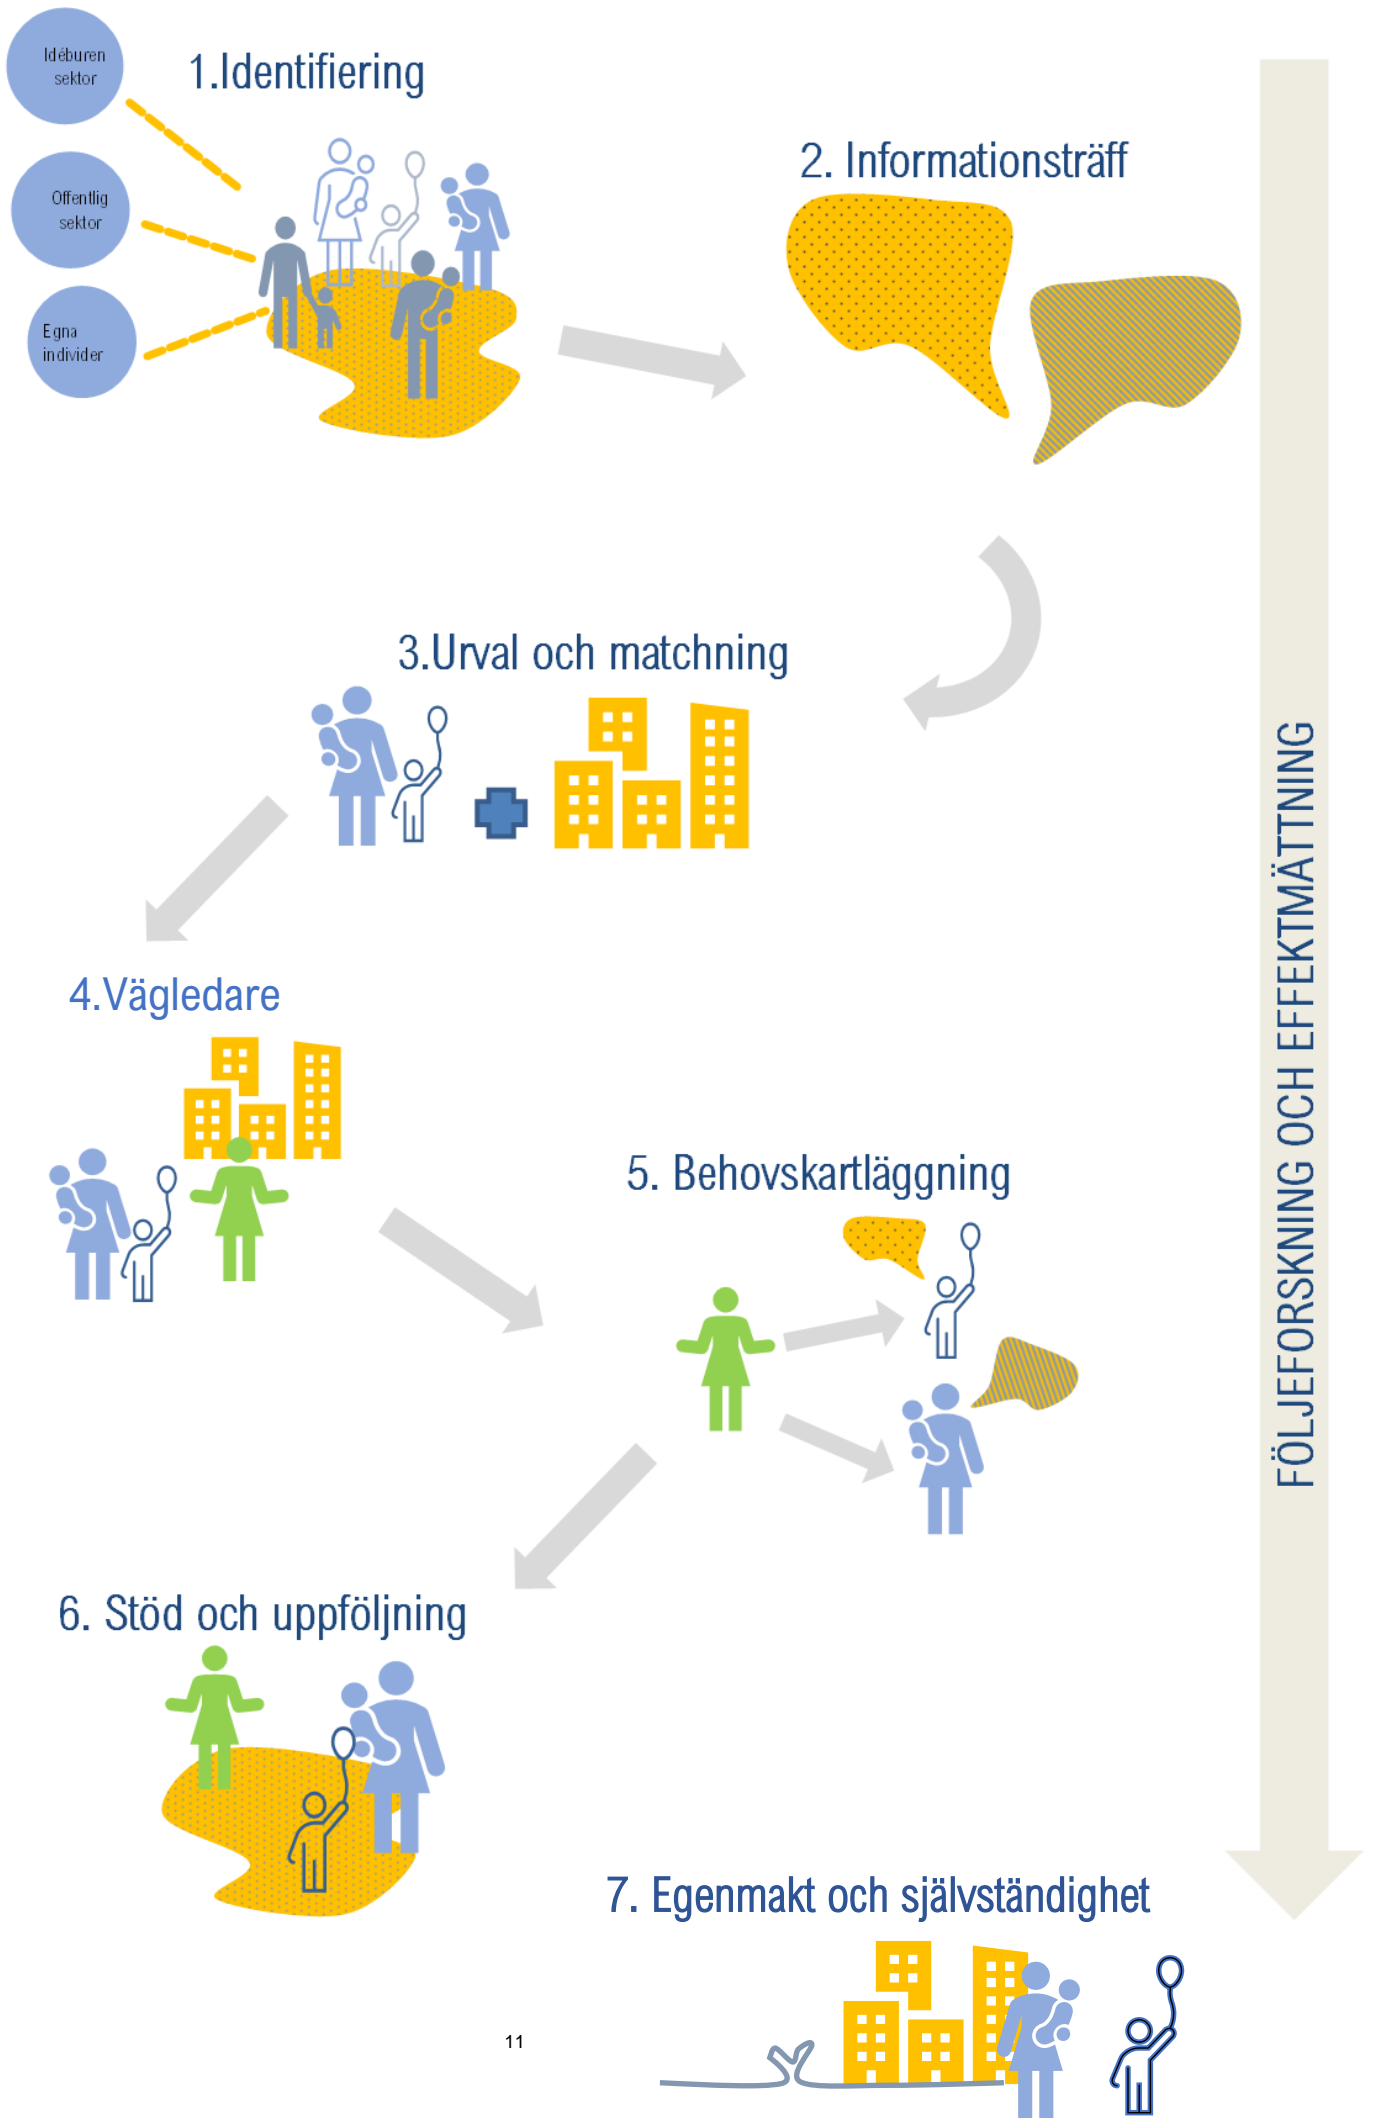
Idéburen sektor

Offentlig sektor

Egna individer

1.Identifiering

2. Informationsträff

3.Urval och matchning

4.Vägledare

5. Behovskartläggning

6. Stöd och uppföljning

7. Egenmakt och självständighet

FÖLJEFORSKNING OCH EFFEKTMÄTTNING

11